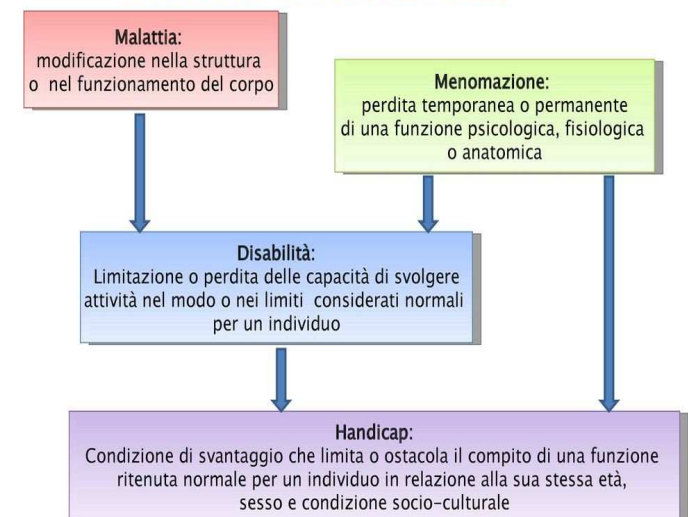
Malattia:
modificazione nella struttura o nel funzionamento del corpo

Menomazione:
perdita temporanea o permanente di una funzione psicologica, fisiologica o anatomica

Disabilità:
Limitazione o perdita delle capacità di svolgere attività nel modo o nei limiti considerati normali per un individuo

Handicap:
Condizione di svantaggio che limita o ostacola il compito di una funzione ritenuta normale per un individuo in relazione alla sua stessa età, sesso e condizione socio-culturale